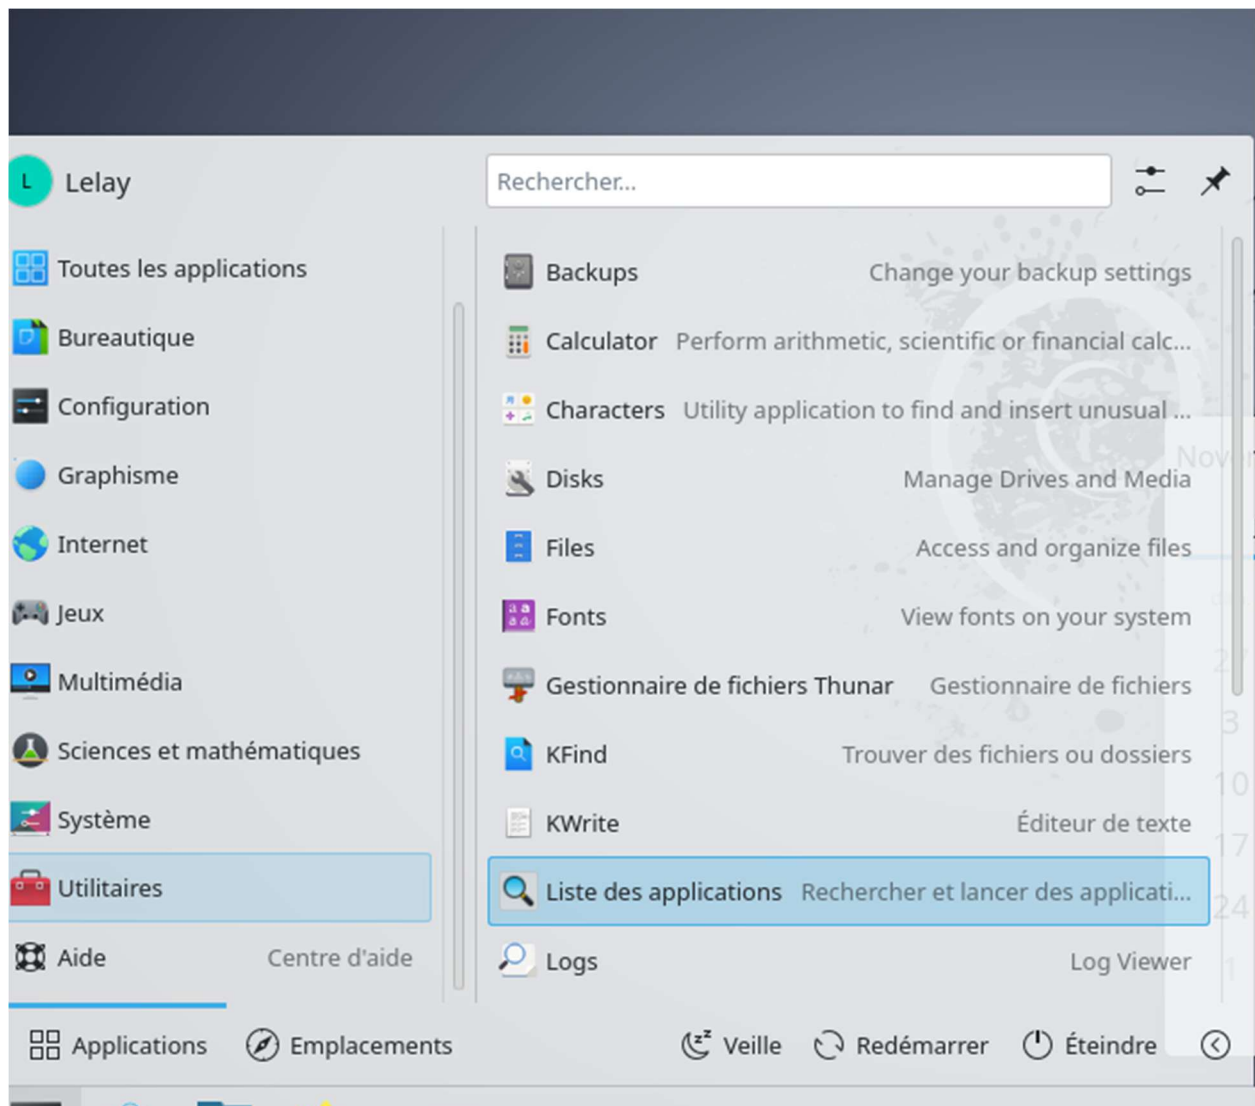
L Lelay

Rechercher...

Toutes les applications
Bureautique
Configuration
Graphisme
Internet
Jeux
Multimédia
Sciences et mathématiques
Système
Utilitaires
Aide Centre d'aide

Backups Change your backup settings
Calculator Perform arithmetic, scientific or financial calc...
Characters Utility application to find and insert unusual ...
Disks Manage Drives and Media
Files Access and organize files
Fonts View fonts on your system
Gestionnaire de fichiers Thunar Gestionnaire de fichiers
KFind Trouver des fichiers ou dossiers
KWrite Éditeur de texte
Liste des applications Rechercher et lancer des applicati...
Logs Log Viewer

Applications Emplacements Veille Redémarrer Éteindre